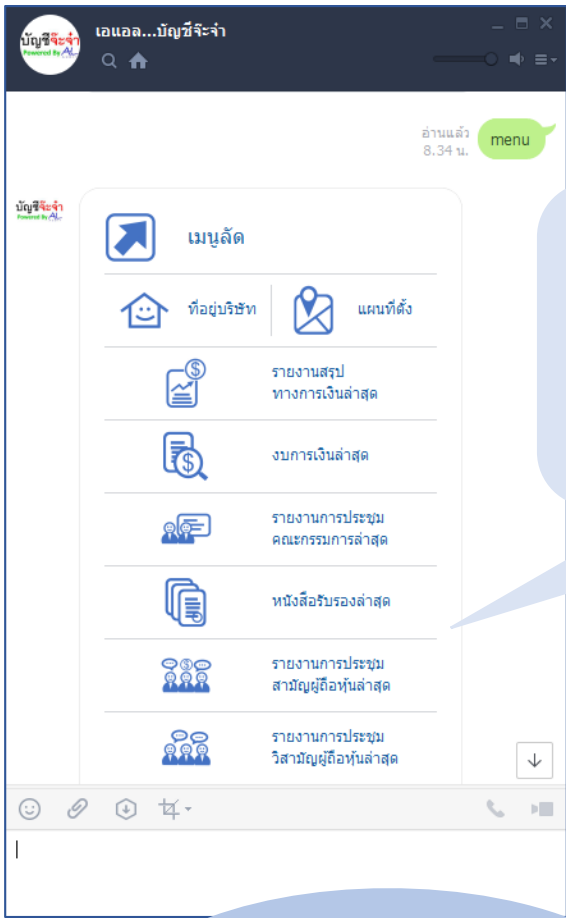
บัญชีจ๊ะจ๋า Powered By AL

เอแอล...บัญชีจ๊ะจ๋า

อ่านแล้ว
8.34 น.

menu

บัญชีจ๊ะจ๋า Powered By AL

เมนูลัด

ที่อยู่บริษัท

แผนที่ตั้ง

รายงานสรุป
ทางการเงินล่าสุด

งบการเงินล่าสุด

รายงานการประชุม
คณะกรรมการล่าสุด

หนังสือรับรองล่าสุด

รายงานการประชุม
สามัญผู้ถือหุ้นล่าสุด

รายงานการประชุม
วิสามัญผู้ถือหุ้นล่าสุด